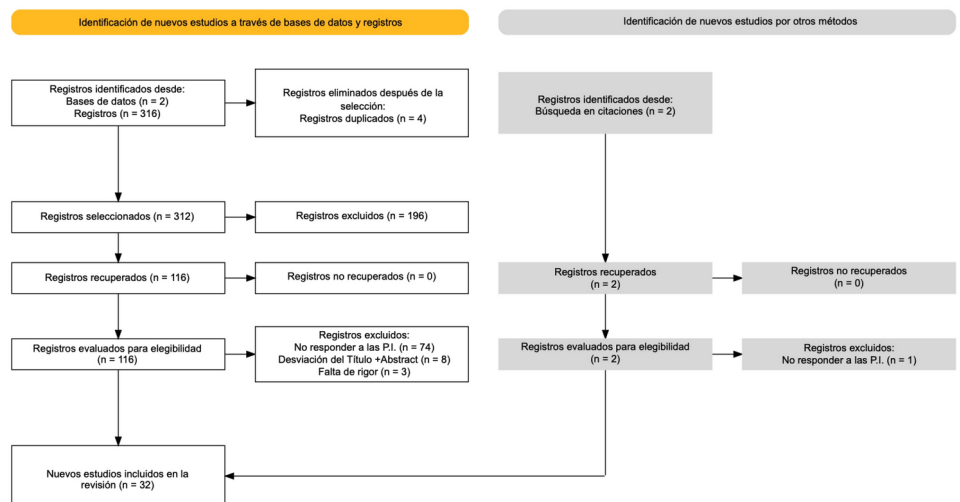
Identificación de nuevos estudios a través de bases de datos y registros

Identificación de nuevos estudios por otros métodos

Registros identificados desde:
Bases de datos (n = 2)
Registros (n = 316)

Registros eliminados después de la selección:
Registros duplicados (n = 4)

Registros identificados desde:
Búsqueda en citaciones (n = 2)

Registros seleccionados (n = 312)

Registros excluidos (n = 196)

Registros recuperados (n = 116)

Registros no recuperados (n = 0)

Registros recuperados
(n = 2)

Registros no recuperados
(n = 0)

Registros evaluados para elegibilidad
(n = 116)

Registros excluidos:
No responder a las P.I. (n = 74)
Desviación del Título +Abstract (n = 8)
Falta de rigor (n = 3)

Registros evaluados para elegibilidad
(n = 2)

Registros excluidos:
No responder a las P.I. (n = 1)

Nuevos estudios incluidos en la revisión (n = 32)